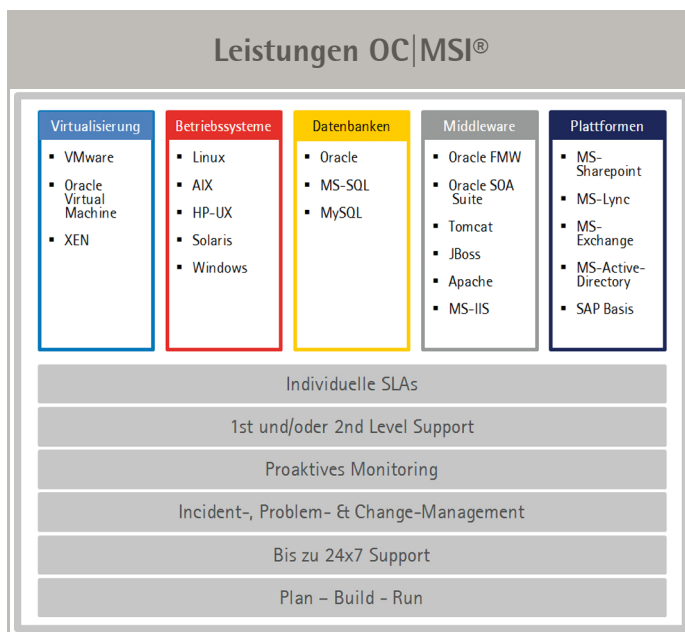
Leistungen OC|MSI®

Virtualisierung
- VMware
- Oracle Virtual Machine
- XEN

Betriebssysteme
- Linux
- AIX
- HP-UX
- Solaris
- Windows

Datenbanken
- Oracle
- MS-SQL
- MySQL

Middleware
- Oracle FMW
- Oracle SOA Suite
- Tomcat
- JBoss
- Apache
- MS-IIS

Plattformen
- MS-Sharepoint
- MS-Lync
- MS-Exchange
- MS-Active-Directory
- SAP Basis

Individuelle SLAs

1st und/oder 2nd Level Support

Proaktives Monitoring

Incident-, Problem- & Change-Management

Bis zu 24x7 Support

Plan – Build – Run